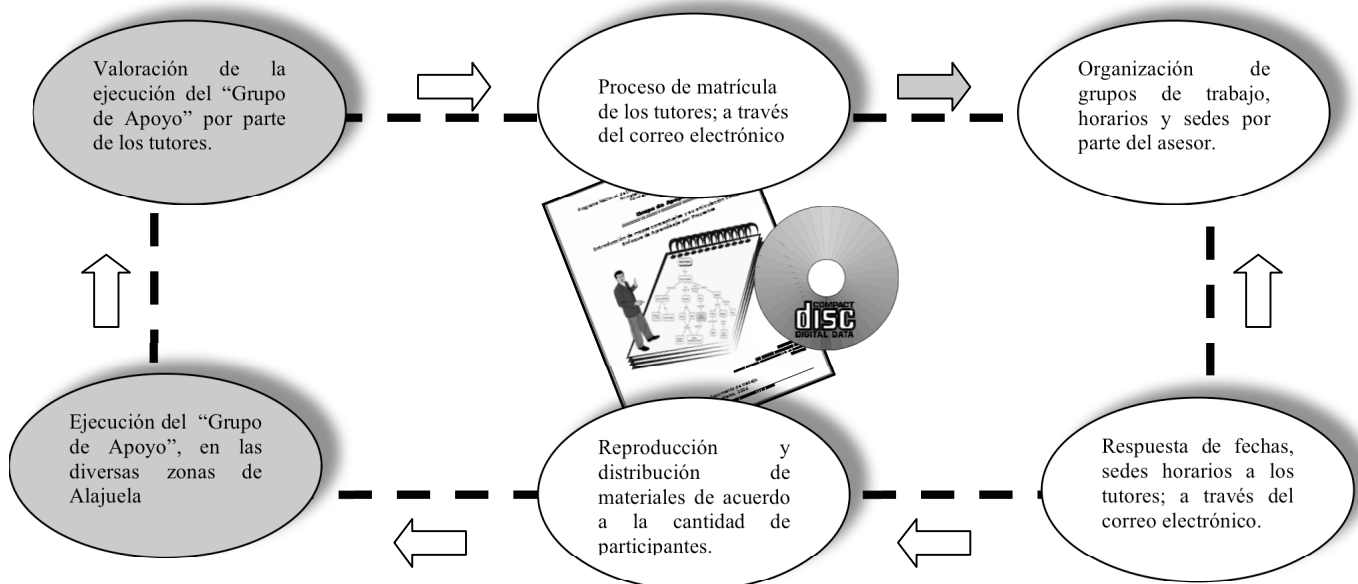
Valoración de la ejecución del "Grupo de Apoyo" por parte de los tutores.

Proceso de matrícula de los tutores; a través del correo electrónico

Organización de grupos de trabajo, horarios y sedes por parte del asesor.

COMPACT
disc
DIGITAL DATA

Ejecución del "Grupo de Apoyo", en las diversas zonas de Alajuela

Reproducción y distribución de materiales de acuerdo a la cantidad de participantes.

Respuesta de fechas, sedes horarios a los tutores; a través del correo electrónico.